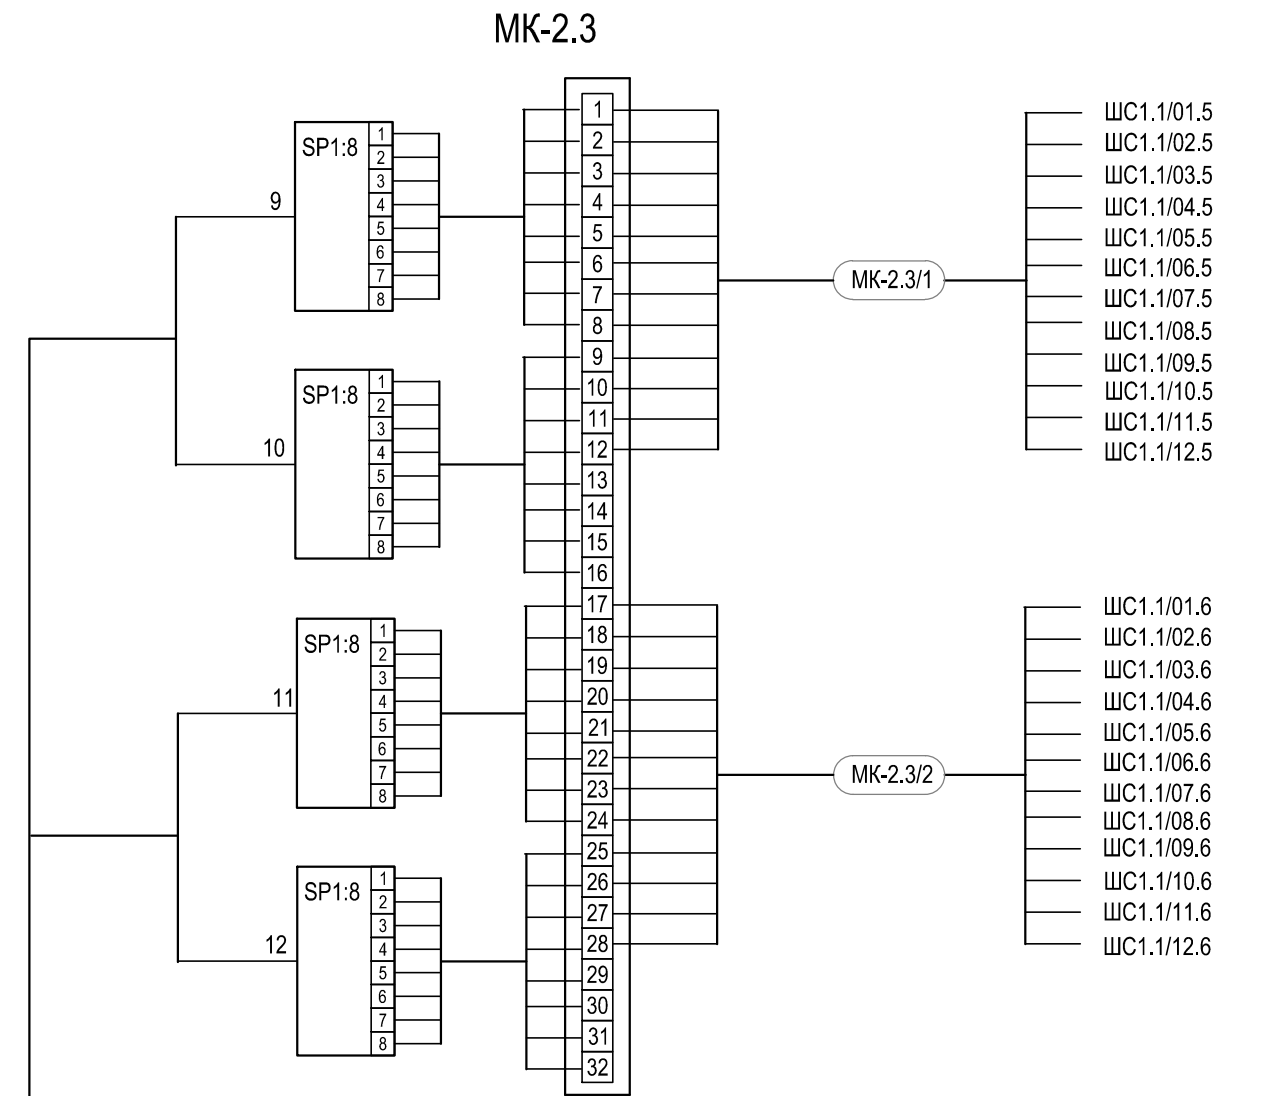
МК-2.3

9

SP1:8
1
2
3
4
5
6
7
8

10

SP1:8
1
2
3
4
5
6
7
8

11

SP1:8
1
2
3
4
5
6
7
8

12

SP1:8
1
2
3
4
5
6
7
8

1
2
3
4
5
6
7
8
9
10
11
12
13
14
15
16
17
18
19
20
21
22
23
24
25
26
27
28
29
30
31
32

МК-2.3/1

МК-2.3/2

ШС1.1/01.5
ШС1.1/02.5
ШС1.1/03.5
ШС1.1/04.5
ШС1.1/05.5
ШС1.1/06.5
ШС1.1/07.5
ШС1.1/08.5
ШС1.1/09.5
ШС1.1/10.5
ШС1.1/11.5
ШС1.1/12.5

ШС1.1/01.6
ШС1.1/02.6
ШС1.1/03.6
ШС1.1/04.6
ШС1.1/05.6
ШС1.1/06.6
ШС1.1/07.6
ШС1.1/08.6
ШС1.1/09.6
ШС1.1/10.6
ШС1.1/11.6
ШС1.1/12.6